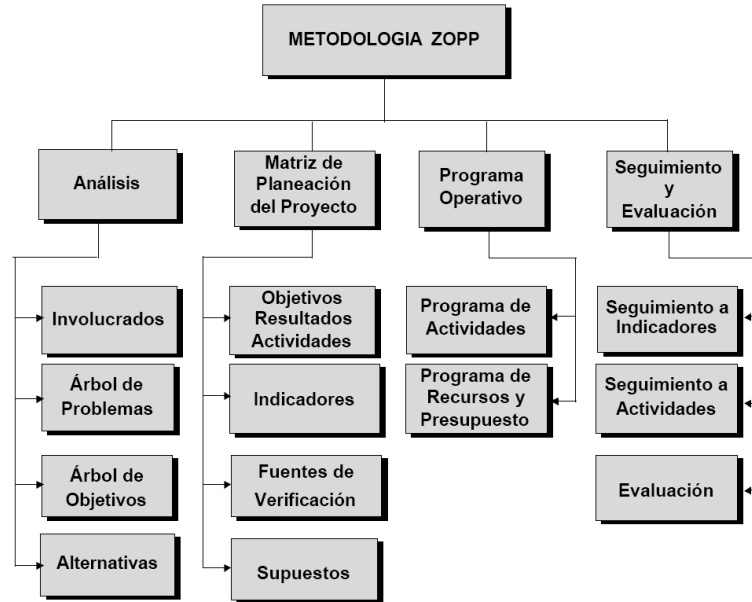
METODOLOGIA ZOPP

Análisis

Involucrados

Árbol de Problemas

Árbol de Objetivos

Alternativas

Matriz de Planeación del Proyecto

Objetivos Resultados Actividades

Indicadores

Fuentes de Verificación

Supuestos

Programa Operativo

Programa de Actividades

Programa de Recursos y Presupuesto

Seguimiento y Evaluación

Seguimiento a Indicadores

Seguimiento a Actividades

Evaluación